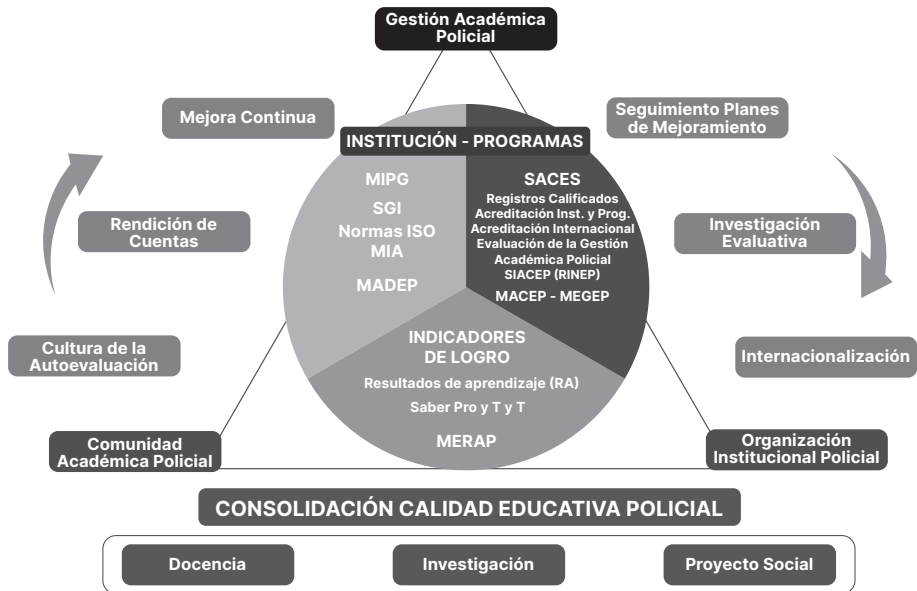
Gestión Académica Policial

Mejora Continua

Seguimiento Planes de Mejoramiento

INSTITUCIÓN - PROGRAMAS

MIPG
SGI
Normas ISO
MIA
MADEP

SACES
Registros Calificados
Acreditación Inst. y Prog.
Acreditación Internacional
Evaluación de la Gestión Académica Policial
SIACEP (RINEP)
MACEP - MEGEP

Rendición de Cuentas

Investigación Evaluativa

INDICADORES DE LOGRO
Resultados de aprendizaje (RA)
Saber Pro y T y T
MERAP

Cultura de la Autoevaluación

Internacionalización

Comunidad Académica Policial

Organización Institucional Policial

CONSOLIDACIÓN CALIDAD EDUCATIVA POLICIAL

Docencia

Investigación

Proyecto Social